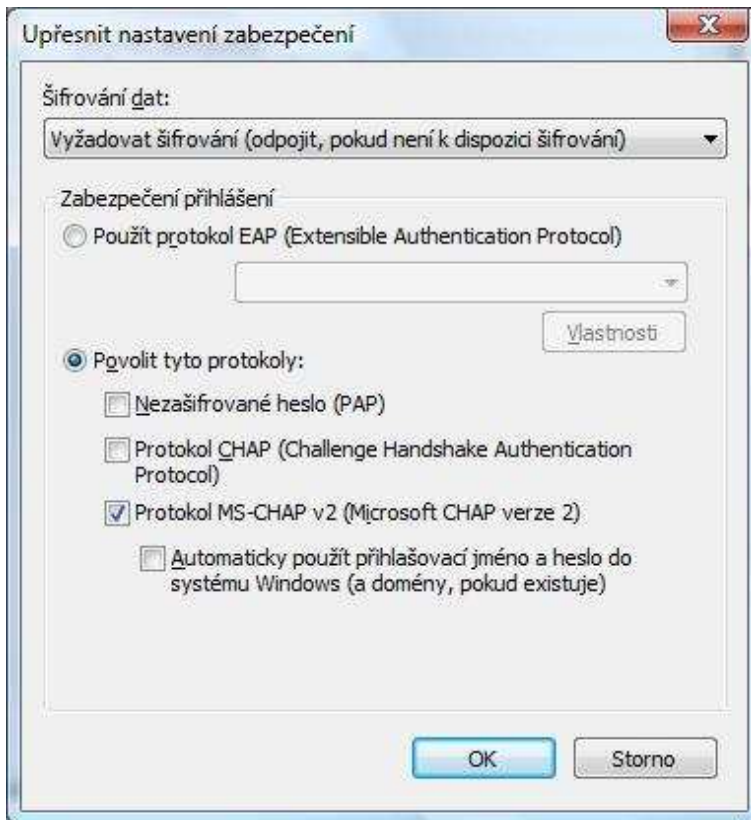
Upřesnit nastavení zabezpečení

Šifrování dat:

Vyžadovat šifrování (odpojit, pokud není k dispozici šifrování)

Zabezpečení přihlášení

Použít protokol EAP (Extensible Authentication Protocol)

Vlastnosti

Povolit tyto protokoly:

Nezašifrované heslo (PAP)

Protokol CHAP (Challenge Handshake Authentication Protocol)

Protokol MS-CHAP v2 (Microsoft CHAP verze 2)

Automaticky použít přihlašovací jméno a heslo do systému Windows (a domény, pokud existuje)

OK

Storno